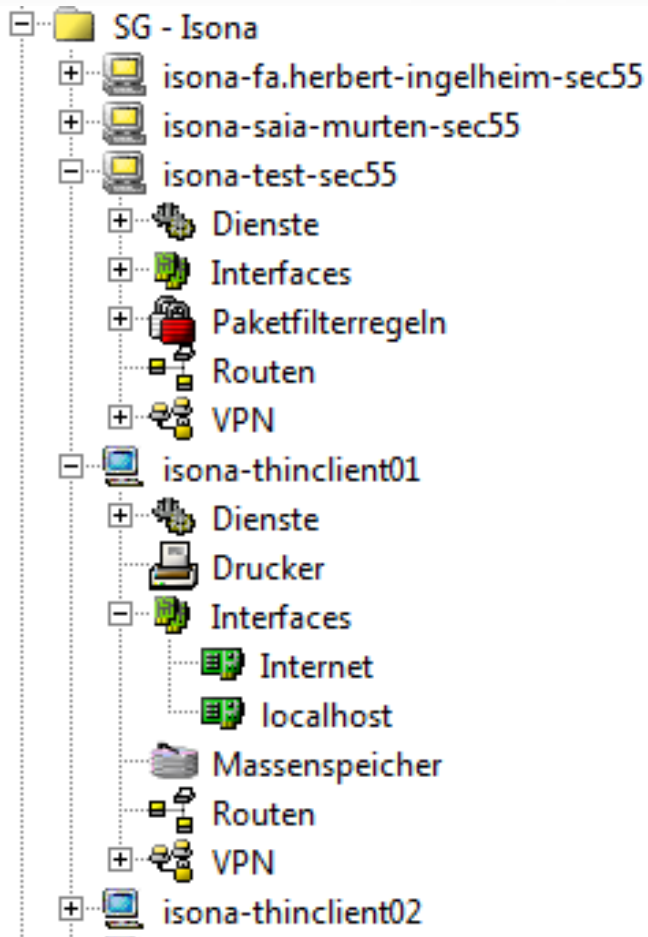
SG - Isona
isona-fa.herbert-ingelheim-sec55
isona-saia-murten-sec55
isona-test-sec55
Dienste
Interfaces
Paketfilterregeln
Routen
VPN
isona-thinclient01
Dienste
Drucker
Interfaces
Internet
localhost
Massenspeicher
Routen
VPN
isona-thinclient02